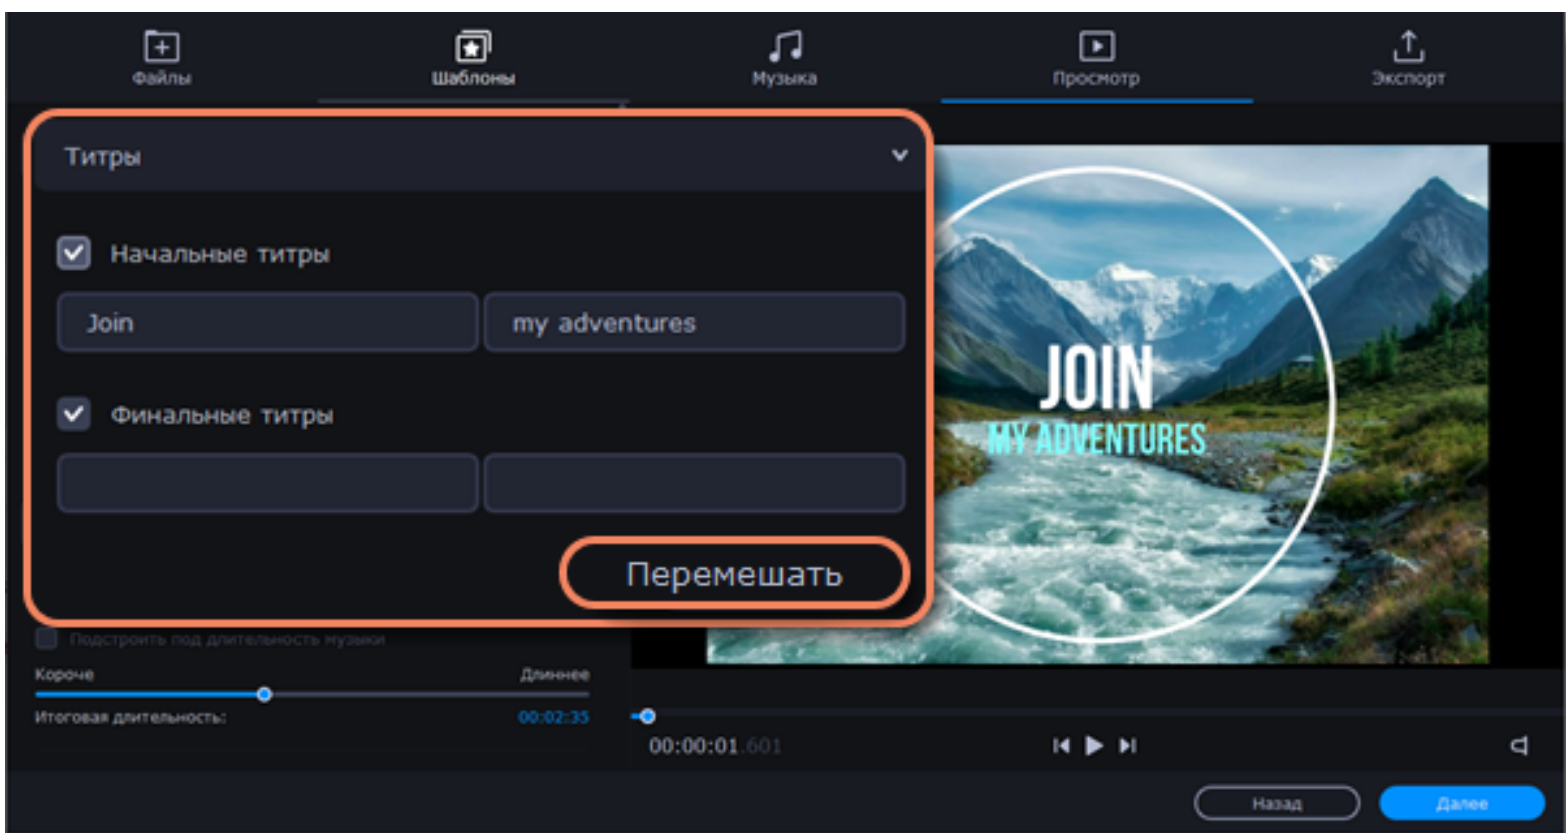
Файлы
Шаблоны
Музыка
Просмотр
Экспорт

Титры

Начальные титры

Join
my adventures

Финальные титры

Перемешать

JOIN
MY ADVENTURES

Подстроить под длительность музыки
Короче
Длиннее
Итоговая длительность:
00:02:35

00:00:01.601

Назад
Далее